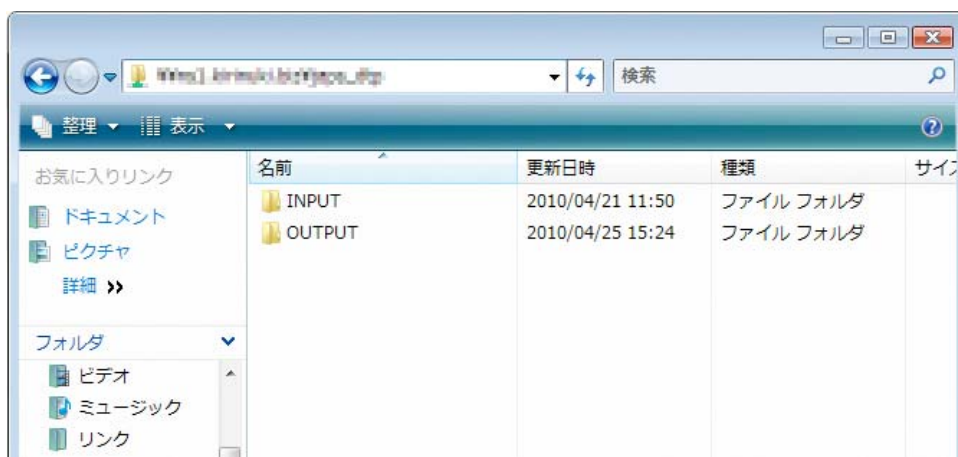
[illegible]

検索

整理 ▾ 表示 ▾

お気に入りリンク

ドキュメント

ピクチャ

詳細 »

フォルダ

ビデオ

ミュージック

リンク

| 名前 | 更新日時 | 種類 | サイズ |
|---|---|---|---|
| INPUT | 2010/04/21 11:50 | ファイル フォルダ | |
| OUTPUT | 2010/04/25 15:24 | ファイル フォルダ | |